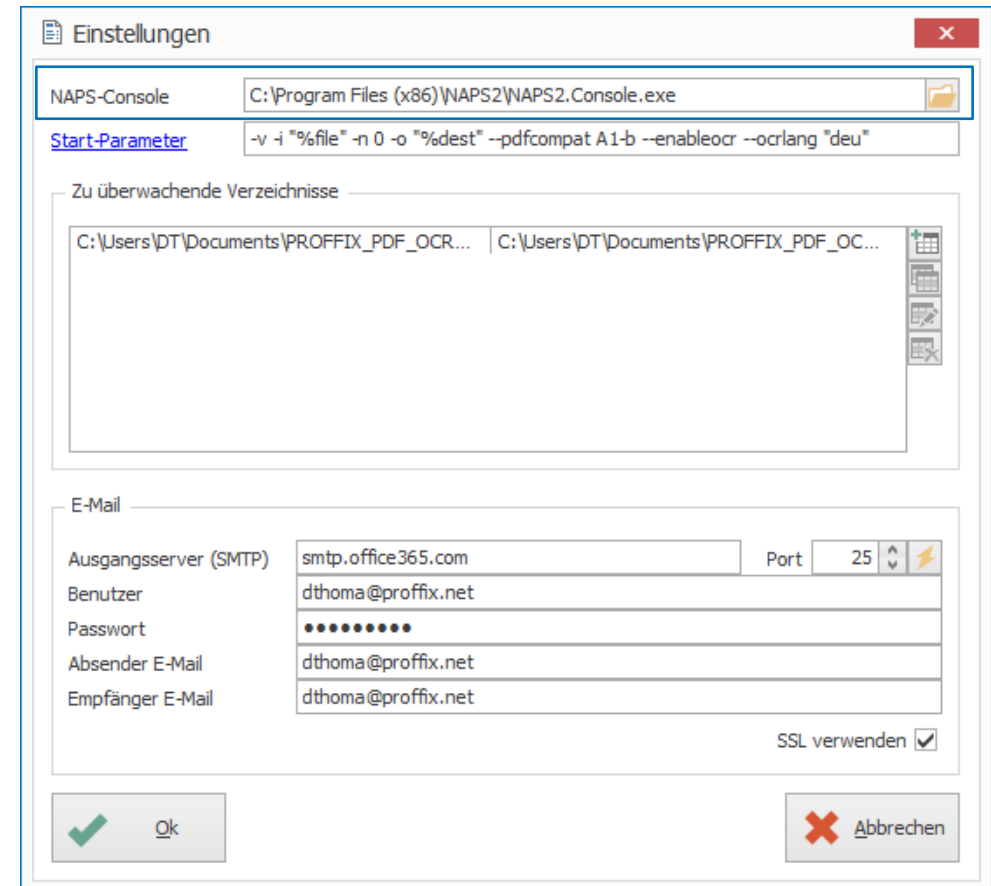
Einstellungen

NAPS-Console C:\Program Files (x86)\NAPS2\NAPS2.Console.exe

Start-Parameter -v -i "%file" -n 0 -o "%dest" --pdfcompat A1-b --enableocr --ocrlang "deu"

Zu überwachende Verzeichnisse

| C:\Users\DT\Documents\PROFFIX_PDF_OCR... | C:\Users\DT\Documents\PROFFIX_PDF_OC... |
|---|---|

E-Mail

Ausgangsserver (SMTP) smtp.office365.com Port 25

Benutzer dthoma@proffix.net

Passwort ••••••••••

Absender E-Mail dthoma@proffix.net

Empfänger E-Mail dthoma@proffix.net

SSL verwenden

Ok

Abbrechen